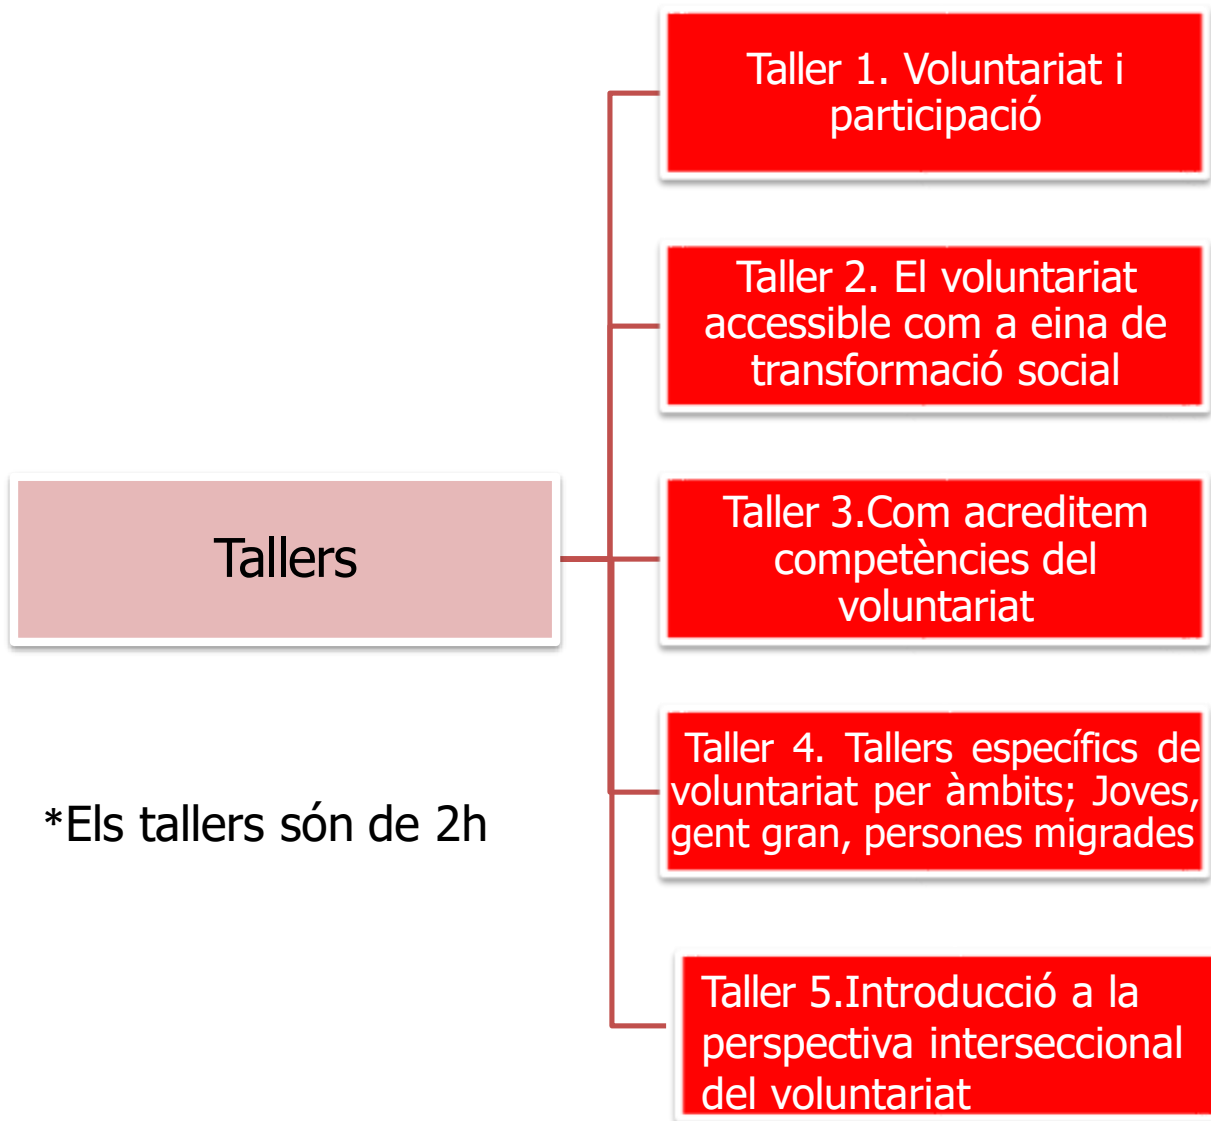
Tallers

*Els tallers són de 2h

Taller 1. Voluntariat i participació

Taller 2. El voluntariat accessible com a eina de transformació social

Taller 3.Com acreditem competències del voluntariat

Taller 4. Tallers específics de voluntariat per àmbits; Joves, gent gran, persones migrades

Taller 5.Introducció a la perspectiva interseccional del voluntariat